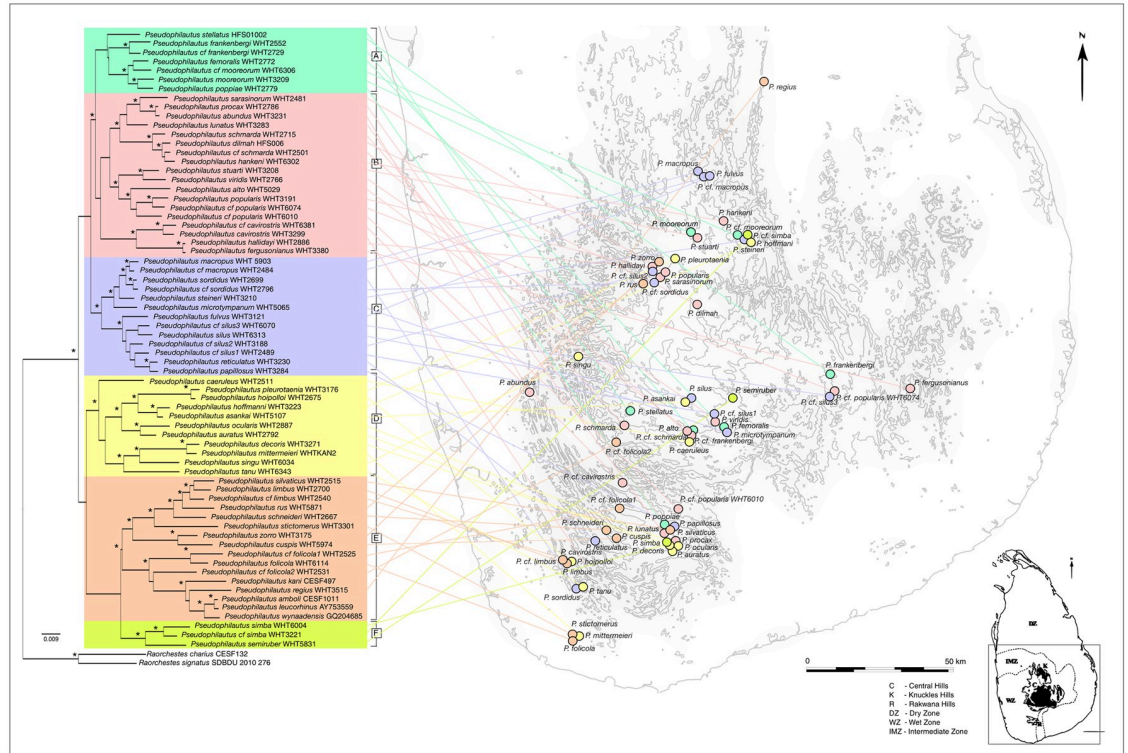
Pseudophilautus stellatus HFS01002
Pseudophilautus frankenbergi WHT2552
Pseudophilautus cf frankenbergi WHT2729
Pseudophilautus femoralis WHT2772
Pseudophilautus cf mooreorum WHT6306
Pseudophilautus mooreorum WHT3209
Pseudophilautus poppiae WHT2779
A

Pseudophilautus sarasinorum WHT2481
Pseudophilautus procax WHT2786
Pseudophilautus abundus WHT3231
Pseudophilautus lunatus WHT3283
Pseudophilautus schmarda WHT2715
Pseudophilautus dilmah HFS006
Pseudophilautus cf schmarda WHT2501
Pseudophilautus hankeni WHT6302
Pseudophilautus stuarti WHT3208
Pseudophilautus viridis WHT2766
Pseudophilautus alto WHT5029
Pseudophilautus popularis WHT3191
Pseudophilautus cf popularis WHT6074
Pseudophilautus cf popularis WHT6010
Pseudophilautus cf cavirostris WHT6381
Pseudophilautus cavirostris WHT3299
Pseudophilautus hallidayi WHT2886
Pseudophilautus fergusonianus WHT3380
B

Pseudophilautus macropus WHT 5903
Pseudophilautus cf macropus WHT2484
Pseudophilautus sordidus WHT2699
Pseudophilautus cf sordidus WHT2796
Pseudophilautus steineri WHT3210
Pseudophilautus microtympanum WHT5065
Pseudophilautus fulvus WHT3121
Pseudophilautus cf silus3 WHT6070
Pseudophilautus silus WHT6313
Pseudophilautus cf silus2 WHT3188
Pseudophilautus cf silus1 WHT2489
Pseudophilautus reticulatus WHT3230
Pseudophilautus papillosus WHT3284
C

Pseudophilautus caeruleus WHT2511
Pseudophilautus pleurotaenia WHT3176
Pseudophilautus hoipolloi WHT2675
Pseudophilautus hoffmanni WHT3223
Pseudophilautus asankai WHT5107
Pseudophilautus ocularis WHT2887
Pseudophilautus auratus WHT2792
Pseudophilautus decoris WHT3271
Pseudophilautus mittermeieri WHTKAN2
Pseudophilautus singu WHT6034
Pseudophilautus tanu WHT6343
D

Pseudophilautus silvaticus WHT2515
Pseudophilautus limbus WHT2700
Pseudophilautus cf limbus WHT2540
Pseudophilautus rus WHT5871
Pseudophilautus schneideri WHT2667
Pseudophilautus stictomerus WHT3301
Pseudophilautus zorro WHT3175
Pseudophilautus cuspis WHT5974
Pseudophilautus cf folicola1 WHT2525
Pseudophilautus folicola WHT6114
Pseudophilautus cf folicola2 WHT2531
Pseudophilautus kani CESF497
Pseudophilautus regius WHT3515
Pseudophilautus amboli CESF1011
Pseudophilautus leucorhinus AY753559
Pseudophilautus wynaadensis GQ204685
E

Pseudophilautus simba WHT6004
Pseudophilautus cf simba WHT3221
Pseudophilautus semiruber WHT5831
F

0.009
Raorchestes charius CESF132
Raorchestes signatus SDBDU 2010 276

P. regius
P. macropus
P. fulvus
P. cf. macropus
P. hankeni
P. mooreorum
P. cf. mooreorum
P. cf. simba
P. hoffmani
P. stuarti
P. steineri
P. zorro
P. pleurotaenia
P. hallidayi
P. popularis
P. cf. silus2
P. sarasinorum
P. rus
P. cf. sordidus
P. dilmah
P. singu
P. frankenbergi
P. fergusonianus
P. abundus
P. asankai
P. silus
P. semiruber
P. cf. silus3
P. cf. popularis WHT6074
P. stellatus
P. cf. silus1
P. viridis
P. femoralis
P. schmarda
P. alto
P. microtympanum
P. cf. schmarda
P. cf. frankenbergi
P. cf. folicola2
P. caeruleus
P. cf. cavirostris
P. cf. folicola1
P. cf. popularis WHT6010
P. poppiae
P. papillosus
P. schneideri
P. lunatus
P. silvaticus
P. cuspis
P. procax
P. reticulatus
P. simba
P. ocularis
P. decoris
P. auratus
P. cf. limbus
P. cavirostris
P. hoipolloi
P. limbus
P. sordidus
P. tanu
P. stictomerus
P. mittermeieri
P. folicola

0
50 km
N

C - Central Hills
K - Knuckles Hills
R - Rakwana Hills
DZ - Dry Zone
WZ - Wet Zone
IMZ - Intermediate Zone

DZ
IMZ
WZ
K
C
R